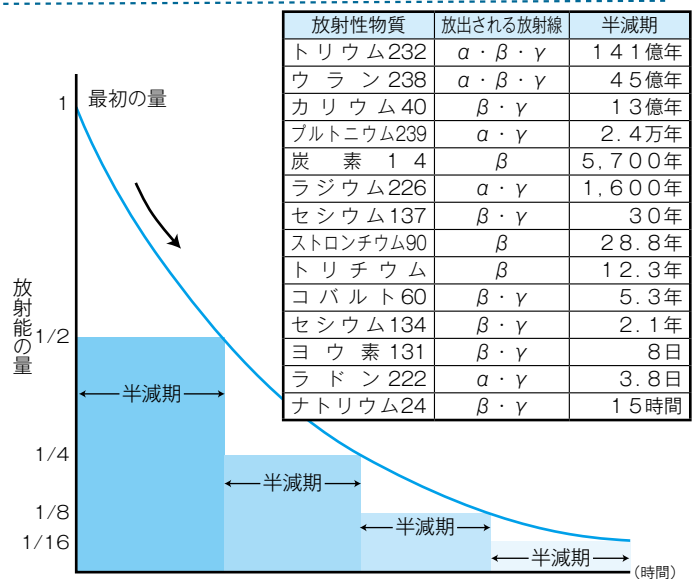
| 放射性物質 | 放出される放射線 | 半減期 |
|---|---|---|
| トリウム232 | $\alpha \cdot \beta \cdot \gamma$ | 141億年 |
| ウラン238 | $\alpha \cdot \beta \cdot \gamma$ | 45億年 |
| カリウム40 | $\beta \cdot \gamma$ | 13億年 |
| プルトニウム239 | $\alpha \cdot \gamma$ | 2.4万年 |
| 炭素14 | $\beta$ | 5,700年 |
| ラジウム226 | $\alpha \cdot \gamma$ | 1,600年 |
| セシウム137 | $\beta \cdot \gamma$ | 30年 |
| ストロンチウム90 | $\beta$ | 28.8年 |
| トリチウム | $\beta$ | 12.3年 |
| コバルト60 | $\beta \cdot \gamma$ | 5.3年 |
| セシウム134 | $\beta \cdot \gamma$ | 2.1年 |
| ヨウ素131 | $\beta \cdot \gamma$ | 8日 |
| ラドン222 | $\alpha \cdot \gamma$ | 3.8日 |
| ナトリウム24 | $\beta \cdot \gamma$ | 15時間 |

1 最初の量

放射能の量

1/2

1/4

1/8

1/16

半減期

半減期

半減期

半減期

(時間)